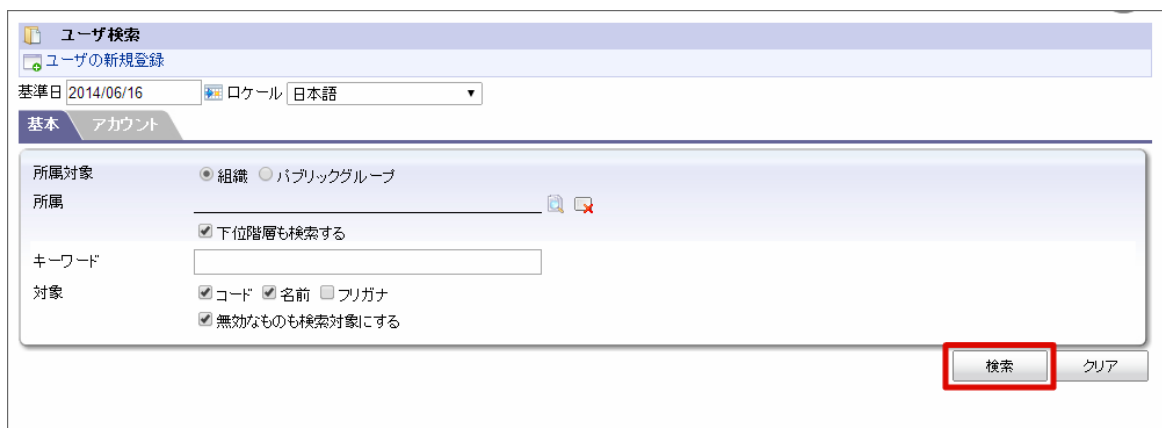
ユーザ検索

ユーザの新規登録

基準日 2014/06/16 ロケール 日本語

基本 アカウント

所属対象 組織 パブリックグループ

所属

下位階層も検索する

キーワード

対象 コード 名前 フリガナ

無効なものも検索対象にする

検索 クリア